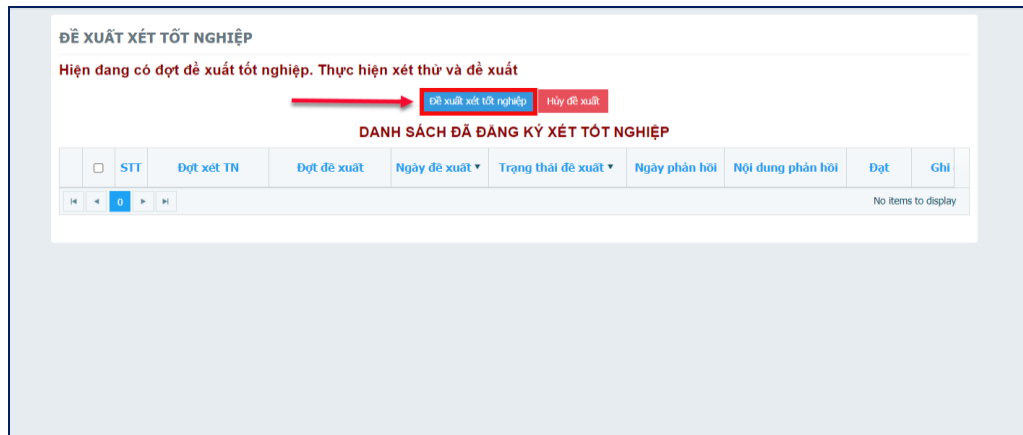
ĐỀ XUẤT XÉT TỐT NGHIỆP

Hiện đang có đợt đề xuất tốt nghiệp. Thực hiện xét thử và đề xuất

Đề xuất xét tốt nghiệp Hủy đề xuất

DANH SÁCH ĐÃ ĐĂNG KÝ XÉT TỐT NGHIỆP

| | STT | Đợt xét TN | Đợt đề xuất | Ngày đề xuất ▾ | Trạng thái đề xuất ▾ | Ngày phản hồi | Nội dung phản hồi | Đạt | Ghi |
|---|---|---|---|---|---|---|---|---|---|

0

No items to display